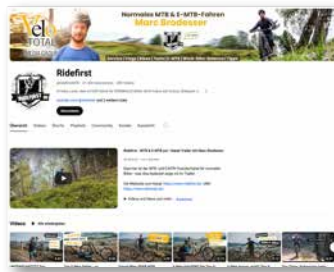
Velo TOTAL

Normales MTB & E-MTB-Fahren
Marc Brodesser

Ridefirst

Übersicht Videos Shorts Playlists Community Kanäle Kanalinfo

Ridefirst - MTB & E-MTB von Velo Total mit Marc Brodesser

Videos ▶ Alle ansehen

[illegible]